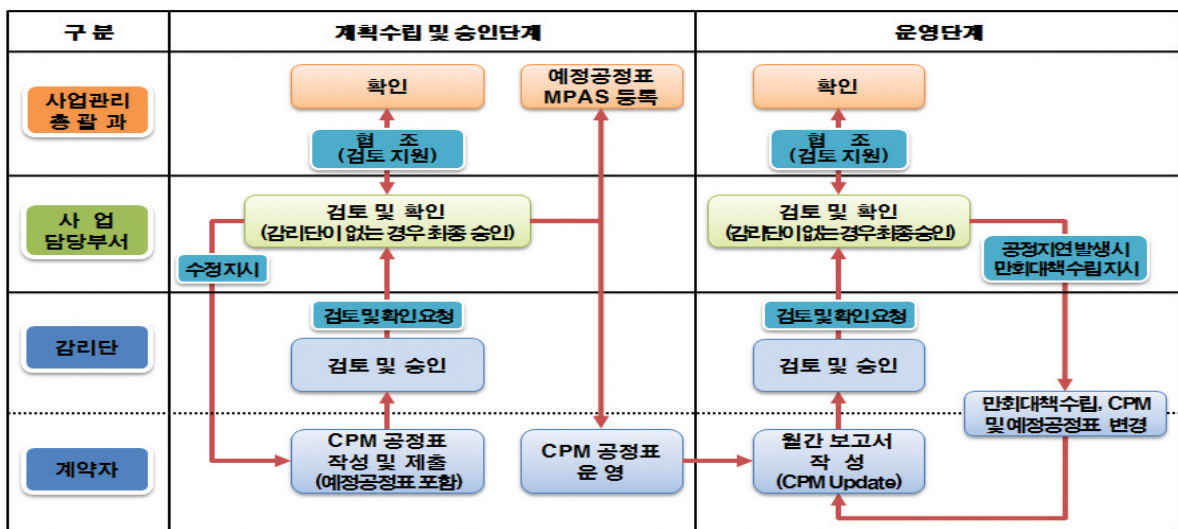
| 구 분 | 계획수립 및 승인단계 | 운영단계 |
|---|---|---|
| 사업관리 총괄과 | 확인<br>협 조 (검토 지원)<br>예정공정표 MPAS 등록 | 확인<br>협 조 (검토 지원) |
| 사 업 담당부서 | 검토 및 확인 (감리단이 없는 경우 최종 승인)<br>수정지시 | 검토 및 확인 (감리단이 없는 경우 최종 승인)<br>공정지연 발생시 만회대책수립 지시 |
| 감리단 | 검토및확인요청<br>검토 및 승인 | 검토및확인요청<br>검토 및 승인<br>만회대책수립, CPM 및 예정공정표 변경 |
| 계약자 | CPM 공정표 작성 및 제출 (예정공정표 포함)<br>CPM 공정표 운 영 | 월간 보고서 작 성 (CPM Update) |